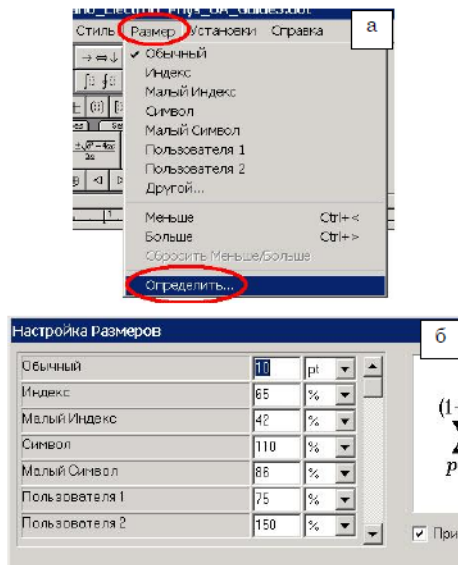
ano_Electron_Phys_UA_Guides.dot

Стиль Размер Установки Справка

а

✓ Обычный
Индекс
Малый Индекс
Символ
Малый Символ
Пользователя 1
Пользователя 2
Другой...

Меньше Ctrl+<
Больше Ctrl+>
Сбросить Меньше/Больше

Определить...

Настройка Размеров

б

| | | |
|---|---|---|
| Обычный | 10 | pt |
| Индекс | 65 | % |
| Малый Индекс | 42 | % |
| Символ | 110 | % |
| Малый Символ | 88 | % |
| Пользователя 1 | 75 | % |
| Пользователя 2 | 150 | % |

(1-

p

✓ При